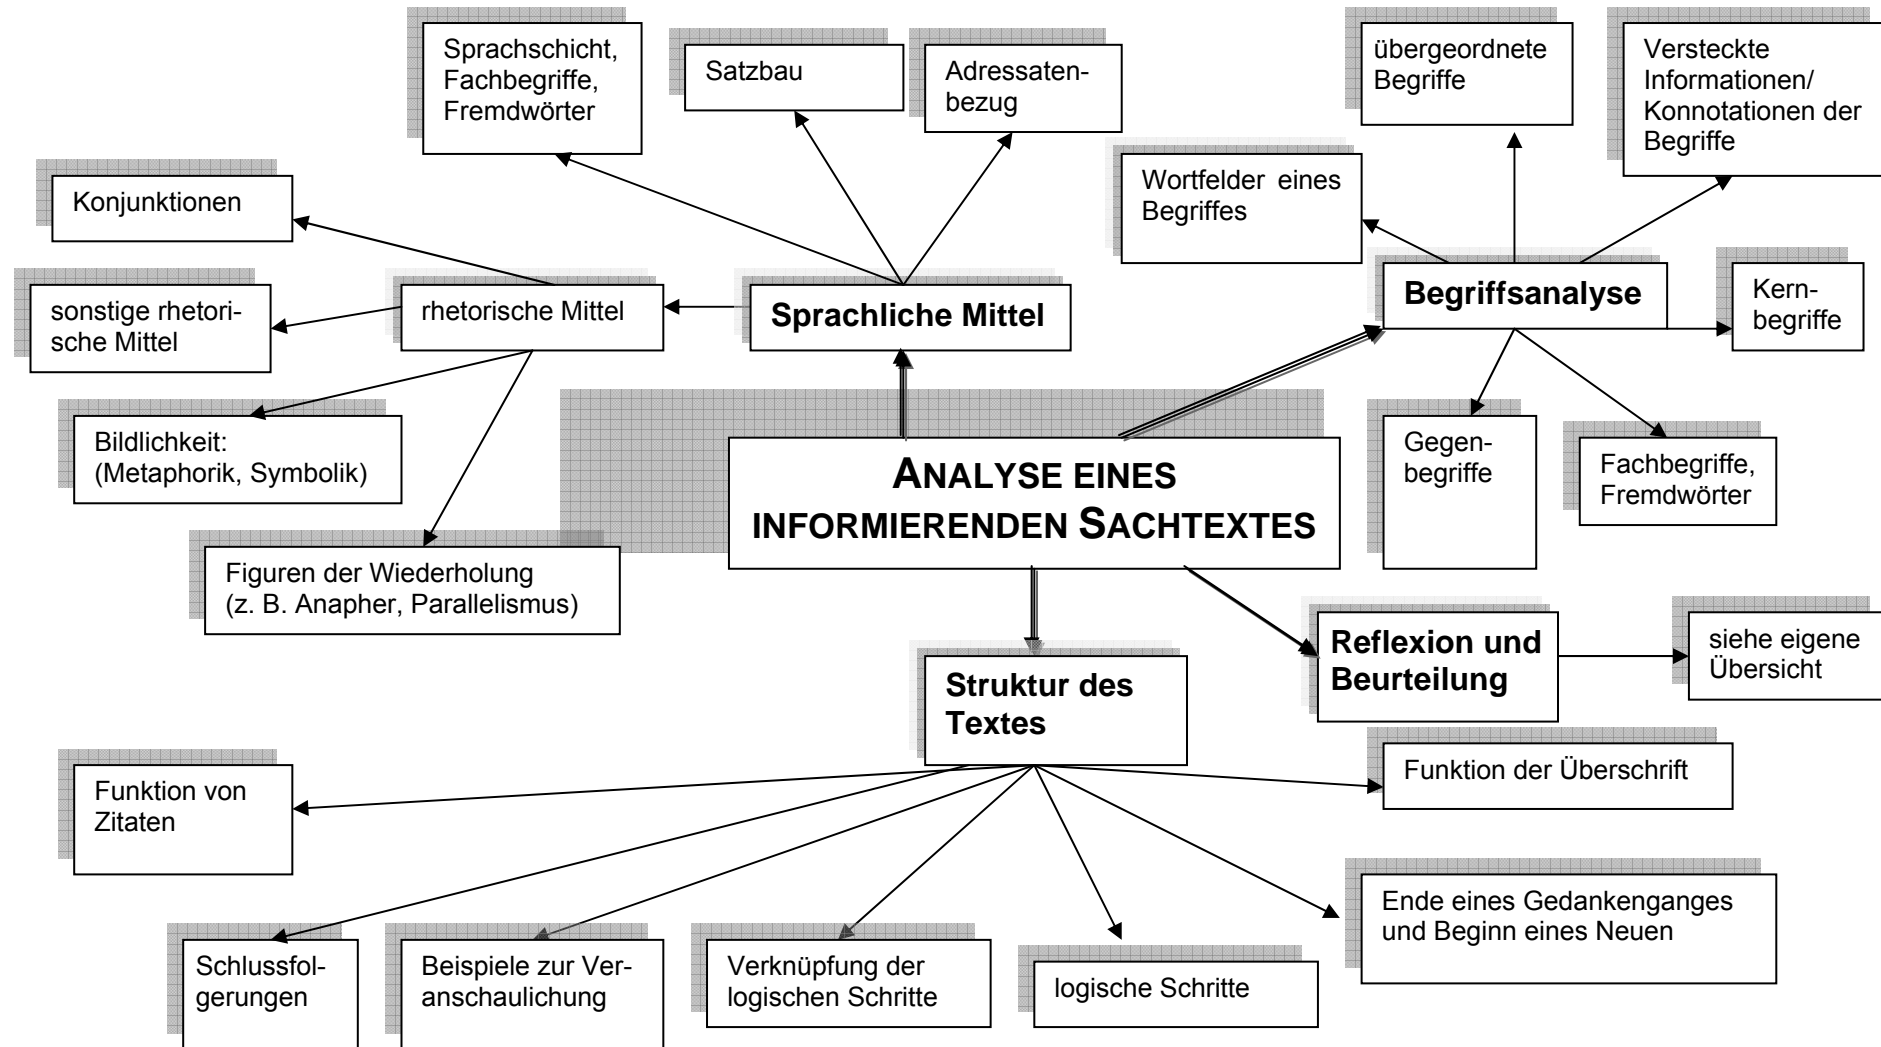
ANALYSE EINES INFORMIERENDEN SACHTEXTES

Sprachliche Mittel

Sprachschicht, Fachbegriffe, Fremdwörter

Satzbau

Adressatenbezug

rhetorische Mittel

Konjunktionen

sonstige rhetorische Mittel

Bildlichkeit: (Metaphorik, Symbolik)

Figuren der Wiederholung (z. B. Anapher, Parallelismus)

Begriffsanalyse

übergeordnete Begriffe

Versteckte Informationen/ Konnotationen der Begriffe

Wortfelder eines Begriffes

Kernbegriffe

Gegenbegriffe

Fachbegriffe, Fremdwörter

Reflexion und Beurteilung

siehe eigene Übersicht

Struktur des Textes

Funktion von Zitaten

Funktion der Überschrift

Schlussfolgerungen

Beispiele zur Veranschaulichung

Verknüpfung der logischen Schritte

logische Schritte

Ende eines Gedankenganges und Beginn eines Neuen